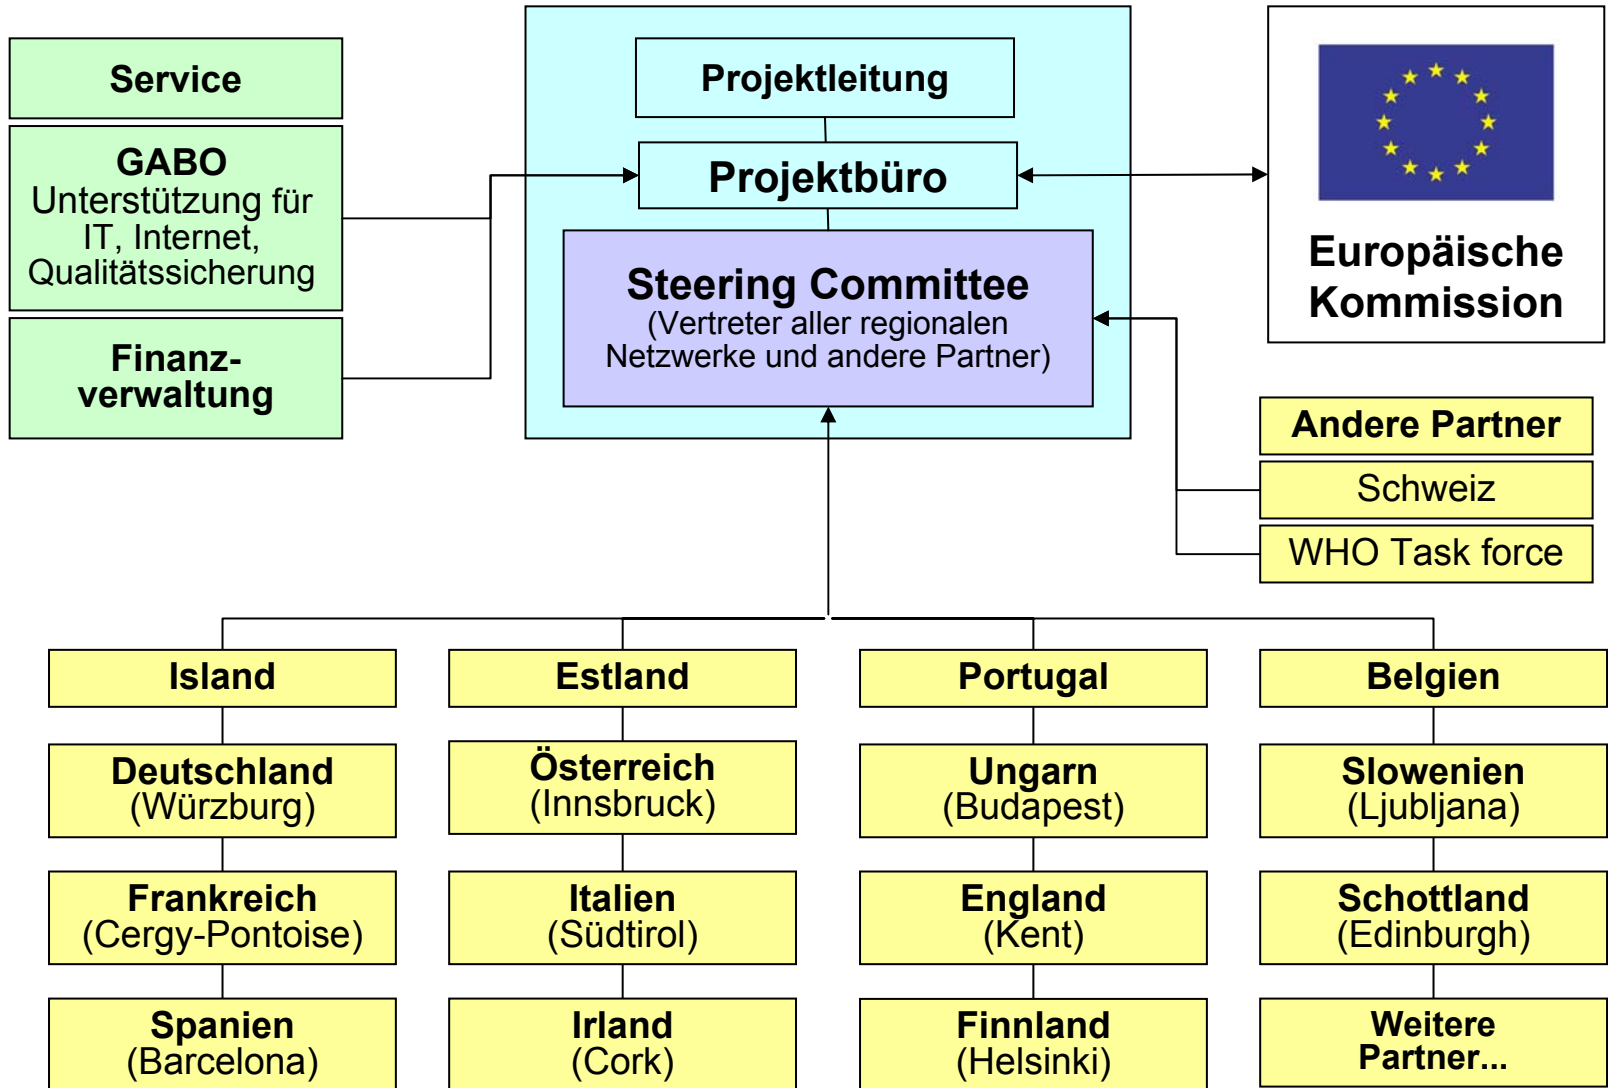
Service

GABO
Unterstützung für IT, Internet, Qualitätssicherung

Finanzverwaltung

Projektleitung

Projektbüro

Steering Committee
(Vertreter aller regionalen Netzwerke und andere Partner)

Europäische Kommission

Andere Partner

Schweiz

WHO Task force

Island

Deutschland
(Würzburg)

Frankreich
(Cergy-Pontoise)

Spanien
(Barcelona)

Estland

Österreich
(Innsbruck)

Italien
(Südtirol)

Irland
(Cork)

Portugal

Ungarn
(Budapest)

England
(Kent)

Finnland
(Helsinki)

Belgien

Slowenien
(Ljubljana)

Schottland
(Edinburgh)

Weitere Partner...